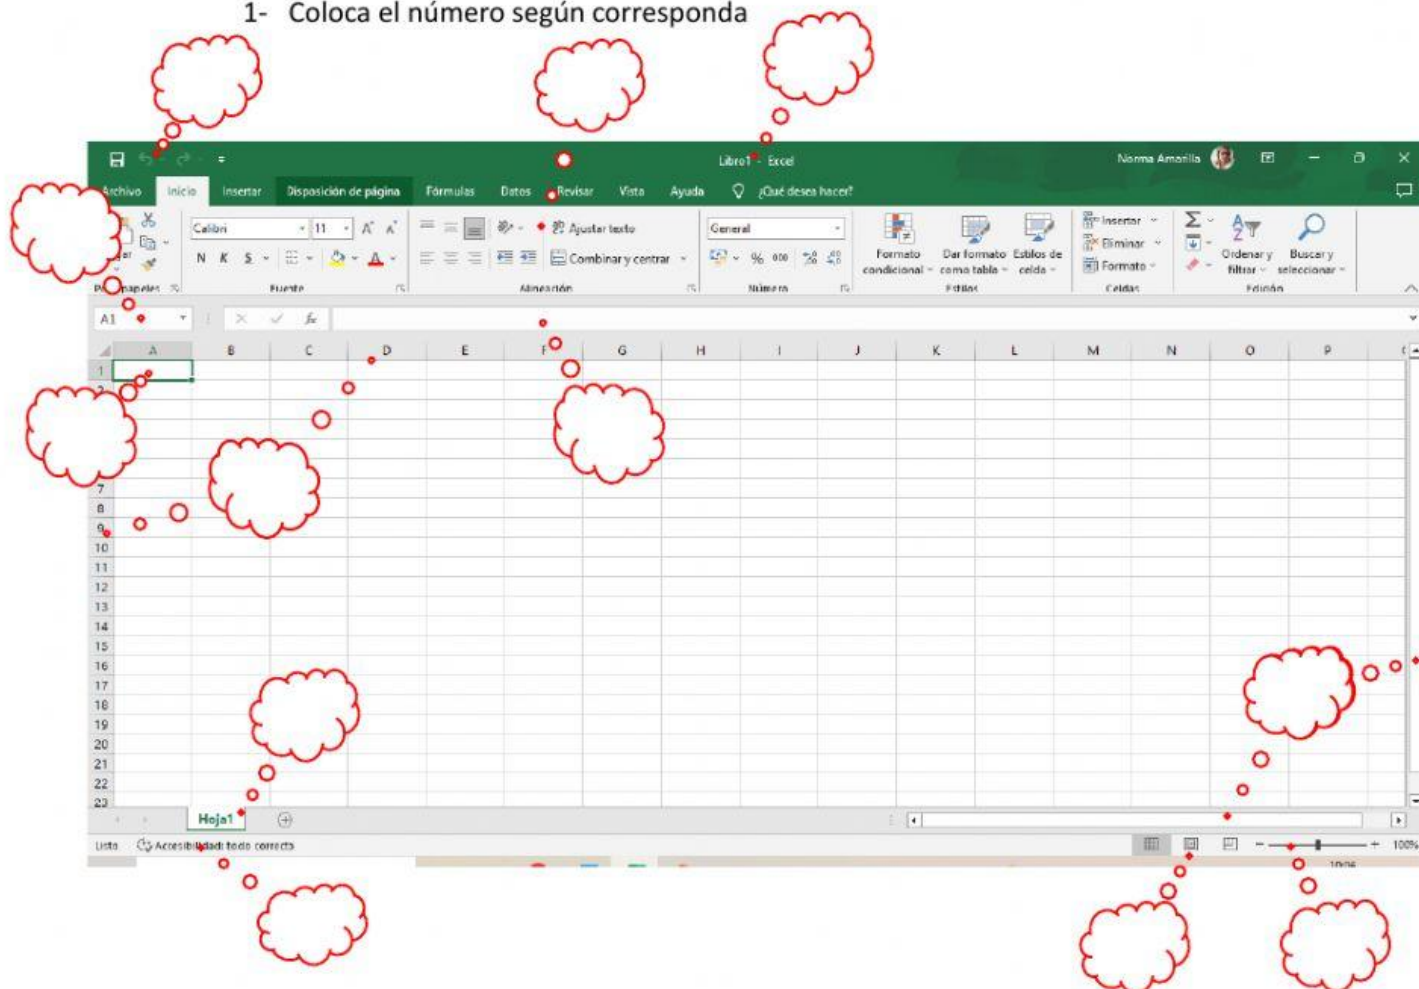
1- Coloca el número según corresponda

Libro1 - Excel
Norma Amarilla
Archivo Inicio Insertar Disposición de página Fórmulas Datos Revisar Vista Ayuda ¿Qué desea hacer?
Calibri 11 A A
N K S
Ajustar texto
Combinar y centrar
General
% 000
Formato condicional
Dar formato como tabla
Estilos de celda
Insertar
Eliminar
Formato
Ordenar y filtrar
Buscar y seleccionar
Portapapeles Fuente Alineación Número Estilos Celdas Edición
A1 fx
A B C D E F G H I J K L M N O P
1 2 7 8 9 10 11 12 13 14 15 16 17 18 19 20 21 22 23
Hoja1
Listo Accesibilidad: todo correcto
100%